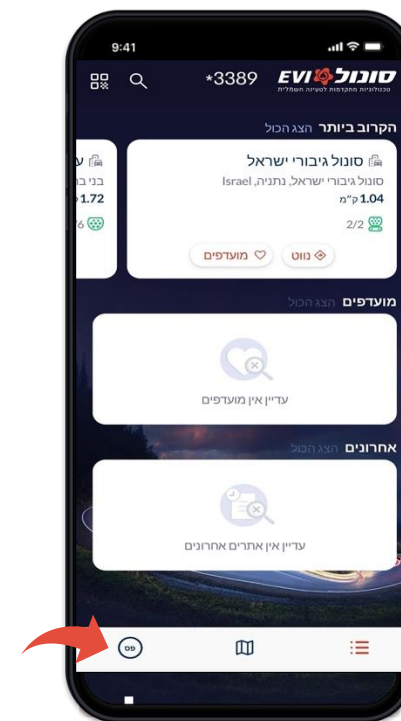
9:41

*3389

סונול EVI
טכנולוגיות מתקדמות לטעינה חשמלית

הקרוב ביותר הצג הכול

סונול גיבורי ישראל
סונול גיבורי ישראל, נתניה, Israel
1.04 ק"מ
2/2
נווט
מועדפים

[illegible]
בני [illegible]
1.72
6

מועדפים הצג הכול

עדיין אין מועדפים

אחרונים הצג הכול

עדיין אין אתרים אחרונים

פס